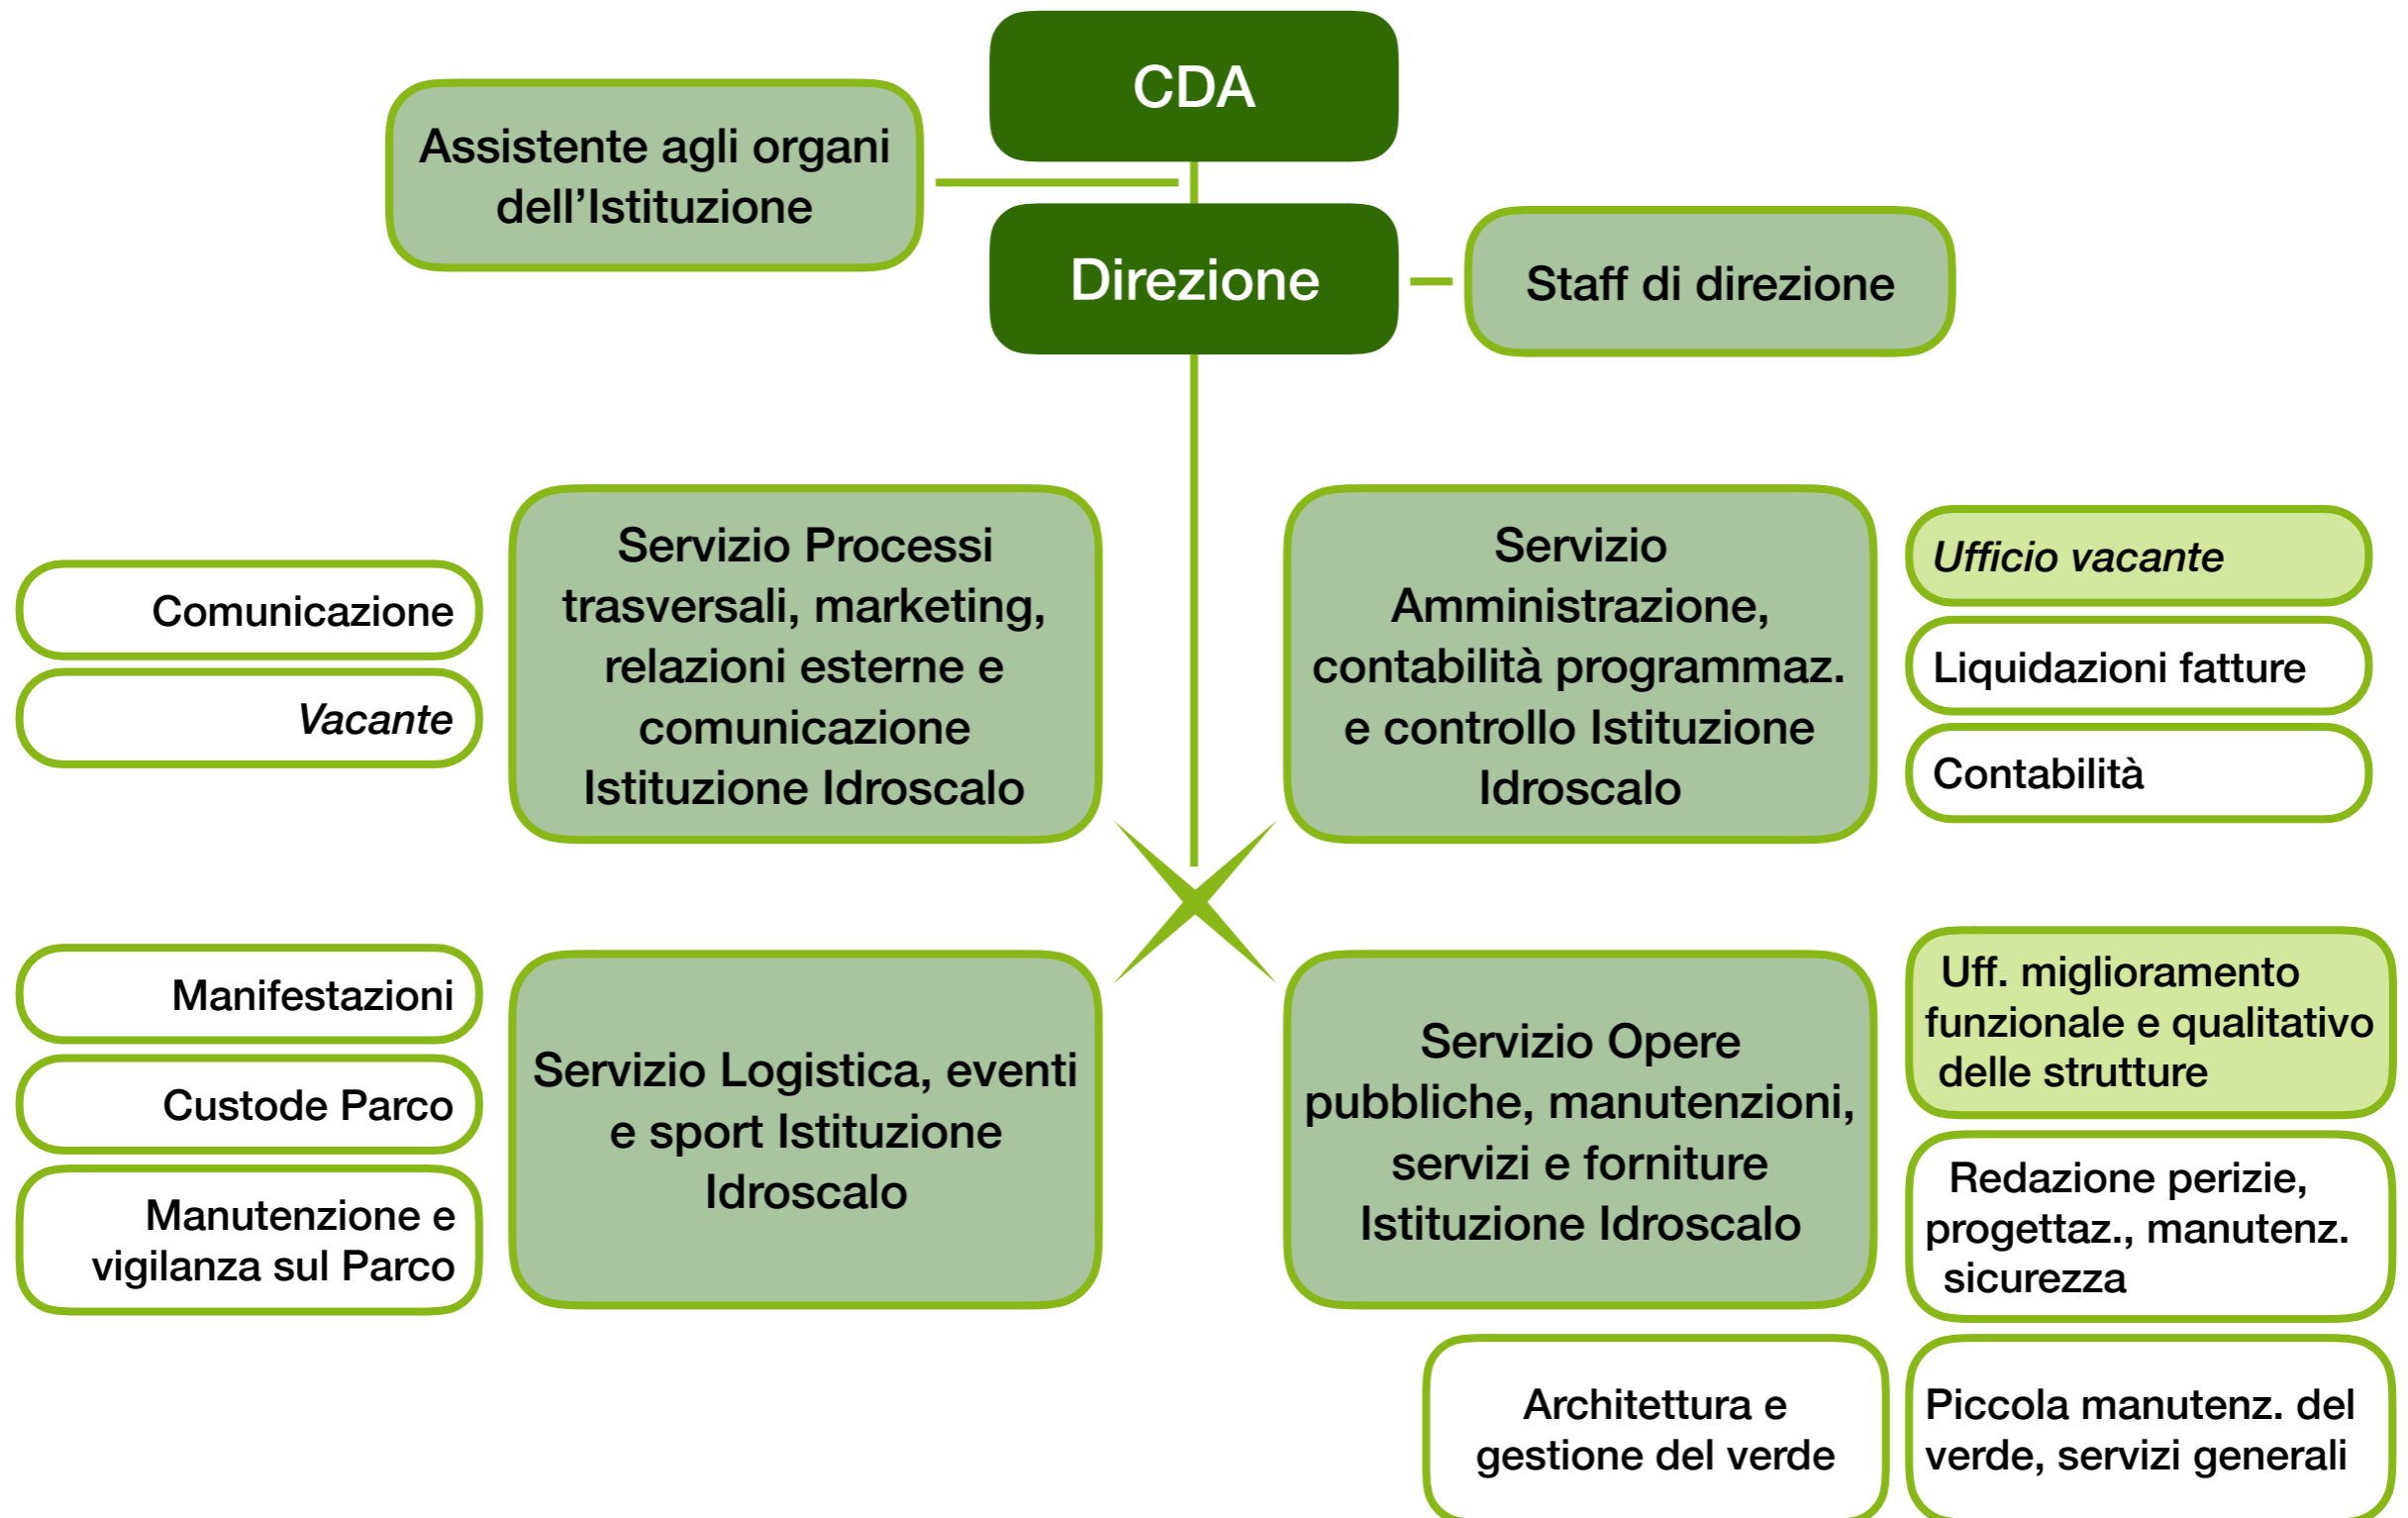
CDA

Assistente agli organi dell’Istituzione

Direzione

Staff di direzione

Comunicazione

*Vacante*

Servizio Processi trasversali, marketing, relazioni esterne e comunicazione Istituzione Idroscalo

Servizio Amministrazione, contabilità programmaz. e controllo Istituzione Idroscalo

*Ufficio vacante*

Liquidazioni fatture

Contabilità

Manifestazioni

Custode Parco

Manutenzione e vigilanza sul Parco

Servizio Logistica, eventi e sport Istituzione Idroscalo

Servizio Opere pubbliche, manutenzioni, servizi e forniture Istituzione Idroscalo

Uff. miglioramento funzionale e qualitativo delle strutture

Redazione perizie, progettaz., manutenz. sicurezza

Architettura e gestione del verde

Piccola manutenz. del verde, servizi generali